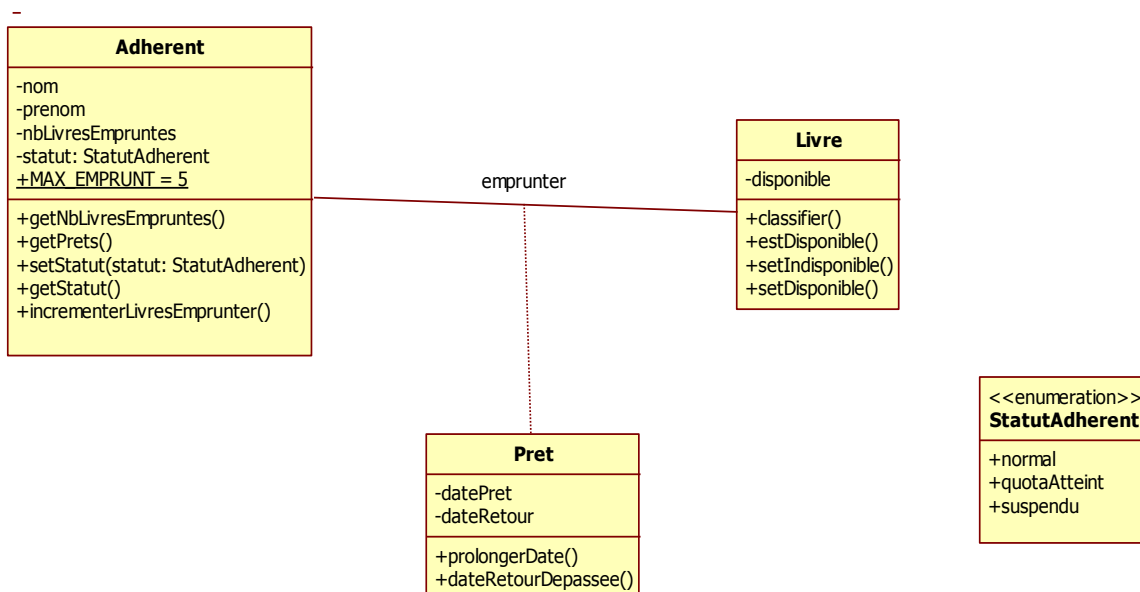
Adherent

-nom
-prenom
-nbLivresEmpruntes
-statut: StatutAdherent
+MAX_EMPRUNT = 5

+getNbLivresEmpruntes()
+getPrets()
+setStatut(statut: StatutAdherent)
+getStatut()
+incrementerLivresEmprunter()

emprunter

Livre

-disponible

+classifier()
+estDisponible()
+setIndisponible()
+setDisponible()

<<enumeration>>
StatutAdherent

+normal
+quotaAtteint
+suspendu

Pret

-datePret
-dateRetour

+prolongerDate()
+dateRetourDepassee()